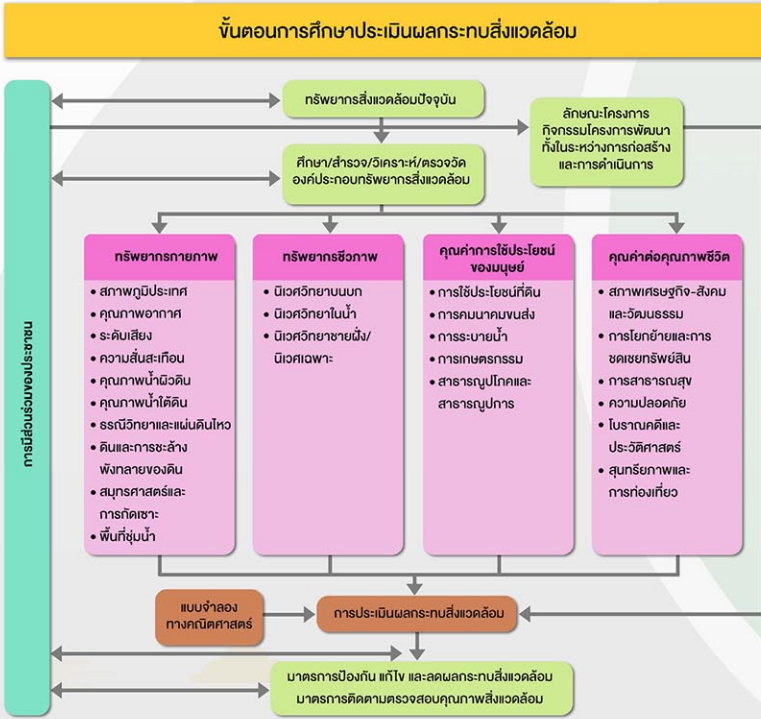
ขั้นตอนการศึกษาประเมินผลกระทบสิ่งแวดล้อม

การมีส่วนร่วมของประชาชน

ทรัพยากรสิ่งแวดล้อมปัจจุบัน

ลักษณะโครงการ กิจกรรมโครงการพัฒนา ทั้งในระหว่างการก่อสร้าง และการดำเนินการ

ศึกษา/สำรวจ/วิเคราะห์/ตรวจวัด องค์ประกอบทรัพยากรสิ่งแวดล้อม

ทรัพยากรกายภาพ
• สภาพภูมิประเทศ
• คุณภาพอากาศ
• ระดับเสียง
• ความสั่นสะเทือน
• คุณภาพน้ำผิวดิน
• คุณภาพน้ำใต้ดิน
• ธรณีวิทยาและแผ่นดินไหว
• ดินและการชะล้างพังทลายของดิน
• สมุทรศาสตร์และการกัดเซาะ
• พื้นที่ชุ่มน้ำ

ทรัพยากรชีวภาพ
• นิเวศวิทยาบนบก
• นิเวศวิทยาในน้ำ
• นิเวศวิทยาชายฝั่ง/นิเวศเฉพาะ

คุณค่าการใช้ประโยชน์ของมนุษย์
• การใช้ประโยชน์ที่ดิน
• การคมนาคมขนส่ง
• การระบายน้ำ
• การเกษตรกรรม
• สาธารณูปโภคและสาธารณูปการ

คุณค่าต่อคุณภาพชีวิต
• สภาพเศรษฐกิจ-สังคมและวัฒนธรรม
• การโยกย้ายและการชดเชยทรัพย์สิน
• การสาธารณสุข
• ความปลอดภัย
• โบราณคดีและประวัติศาสตร์
• สุนทรียภาพและการท่องเที่ยว

แบบจำลองทางคณิตศาสตร์

การประเมินผลกระทบสิ่งแวดล้อม

มาตรการป้องกัน แก้ไข และลดผลกระทบสิ่งแวดล้อม
มาตรการติดตามตรวจสอบคุณภาพสิ่งแวดล้อม